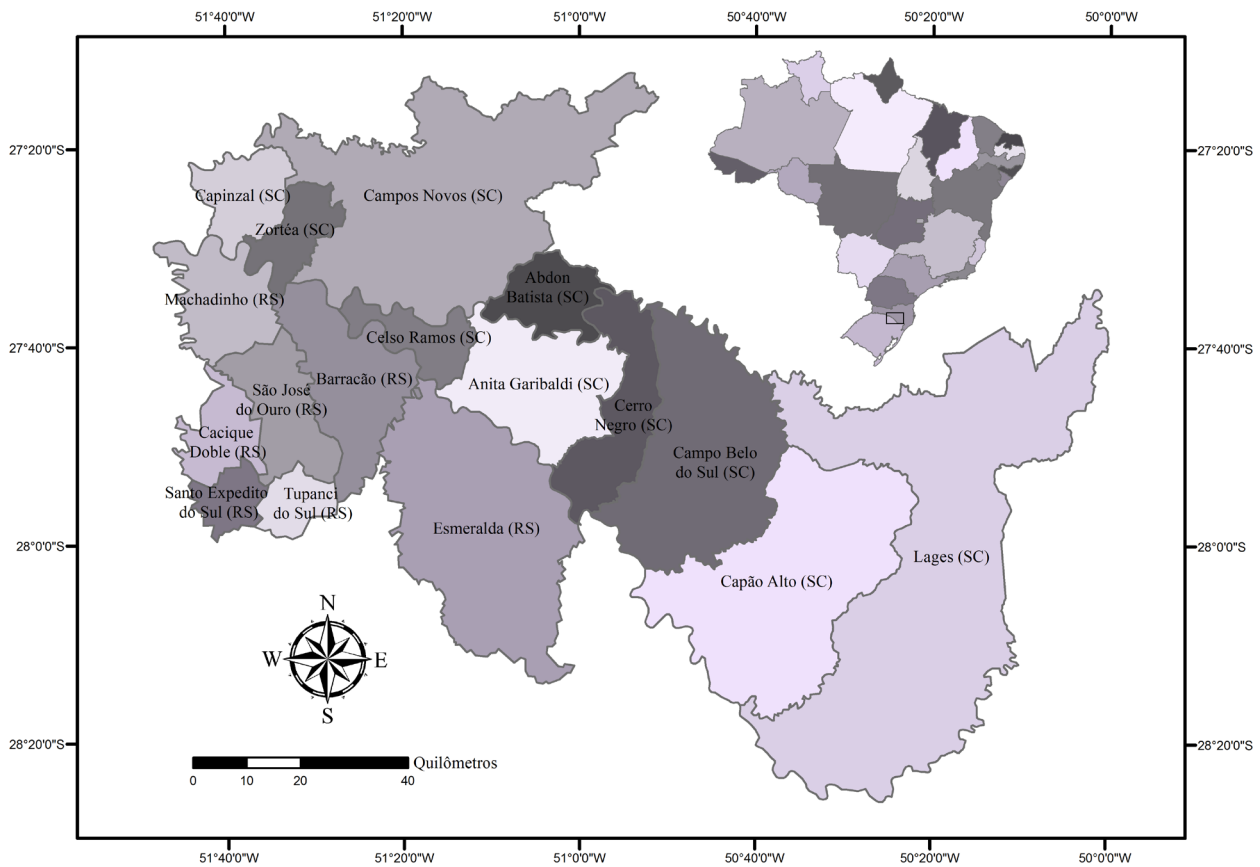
51°40'0"W 51°20'0"W 51°0'0"W 50°40'0"W 50°20'0"W 50°0'0"W

27°20'0"S 27°20'0"S

27°40'0"S 27°40'0"S

28°0'0"S 28°0'0"S

28°20'0"S 28°20'0"S

Capinzal (SC)
Campos Novos (SC)
Zortéa (SC)
Machadinho (RS)
Abdon Batista (SC)
Celso Ramos (SC)
Barracão (RS)
São José do Ouro (RS)
Anita Garibaldi (SC)
Cerro Negro (SC)
Cacique Doble (RS)
Campo Belo do Sul (SC)
Santo Expedito do Sul (RS)
Tupanci do Sul (RS)
Esmeralda (RS)
Capão Alto (SC)
Lages (SC)

N
W E
S

0 10 20 40 Quilômetros

51°40'0"W 51°20'0"W 51°0'0"W 50°40'0"W 50°20'0"W 50°0'0"W